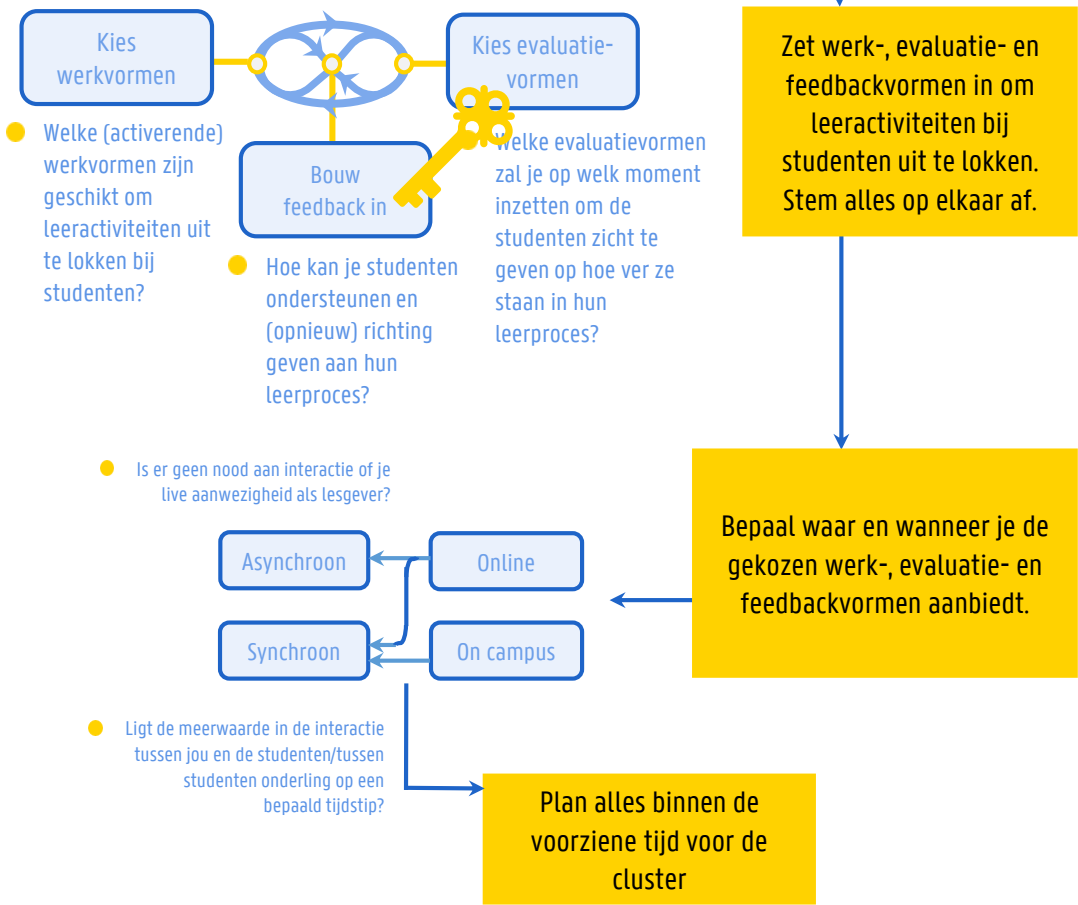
Kies werkvormen

Kies evaluatievormen

Bouw feedback in

Welke (activerende) werkvormen zijn geschikt om leeractiviteiten uit te lokken bij studenten?

Hoe kan je studenten ondersteunen en (opnieuw) richting geven aan hun leerproces?

Welke evaluatievormen zal je op welk moment inzetten om de studenten zicht te geven op hoe ver ze staan in hun leerproces?

Zet werk-, evaluatie- en feedbackvormen in om leeractiviteiten bij studenten uit te lokken. Stem alles op elkaar af.

Bepaal waar en wanneer je de gekozen werk-, evaluatie- en feedbackvormen aanbiedt.

Is er geen nood aan interactie of je live aanwezigheid als lesgever?

Asynchroon

Online

Synchroon

On campus

Ligt de meerwaarde in de interactie tussen jou en de studenten/tussen studenten onderling op een bepaald tijdstip?

Plan alles binnen de voorziene tijd voor de cluster